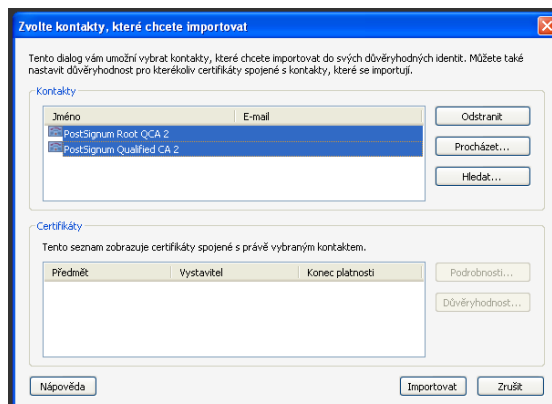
Zvolte kontakty, které chcete importovat

Tento dialog vám umožní vybrat kontakty, které chcete importovat do svých důvěryhodných identit. Můžete také nastavit důvěryhodnost pro kterékoliv certifikáty spojené s kontakty, které se importují.

Kontakty

| Jméno | E-mail |
|---|---|
| PostSignum Root QCA 2 | |
| PostSignum Qualified CA 2 | |

Odstranit

Procházet...

Hledat...

Certifikáty

Tento seznam zobrazuje certifikáty spojené s právě vybraným kontaktem.

| Předmět | Vystavitel | Konec platnosti |
|---|---|---|

Podrobnosti...

Důvěryhodnost...

Nápověda

Importovat

Zrušit